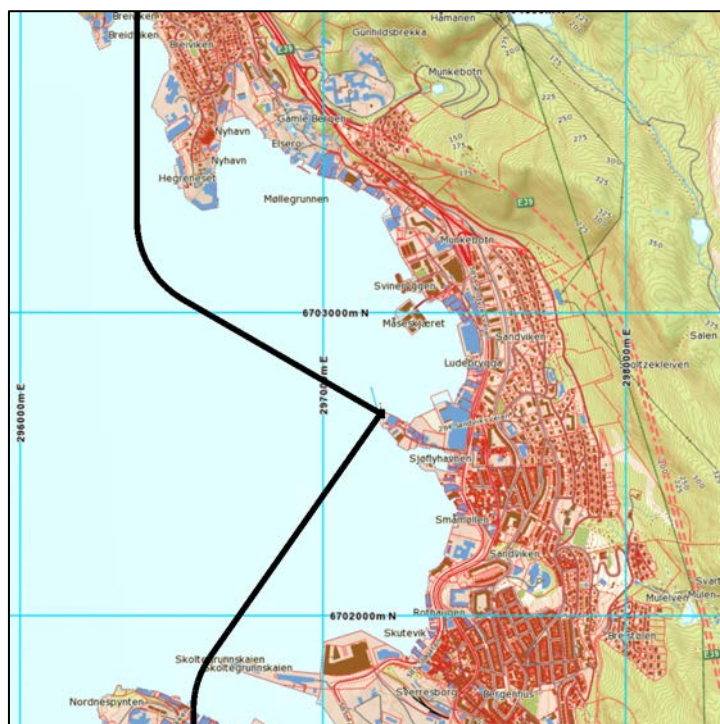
Breiviken
Breidviken
Breiviken
Hamanen
Gunhildsbrekka
E39
Munkebotn
225
250
275
200
Nyhavn
Gamle Bergen
Elsero
Nyhavn
Hegreneset
150
175
300
325
Møllegrunnen
E39
325
350
Munkebotn
Svineryggen
6703000m N
Måseskjæret
Sandviken
Ludebrygge
296000m E
297000m E
298000m E
Holtzekleiven
Salen
Sjøflyhavnen
Småmellen
Sandviken
6702000m N
Rothaugen
Skutevik
Mulelven
Breistølen
Svartediket
Skoltegrunnskaien
Skoltegrunnskaien
Sverresborg
Bergenhus
Nordnespynten